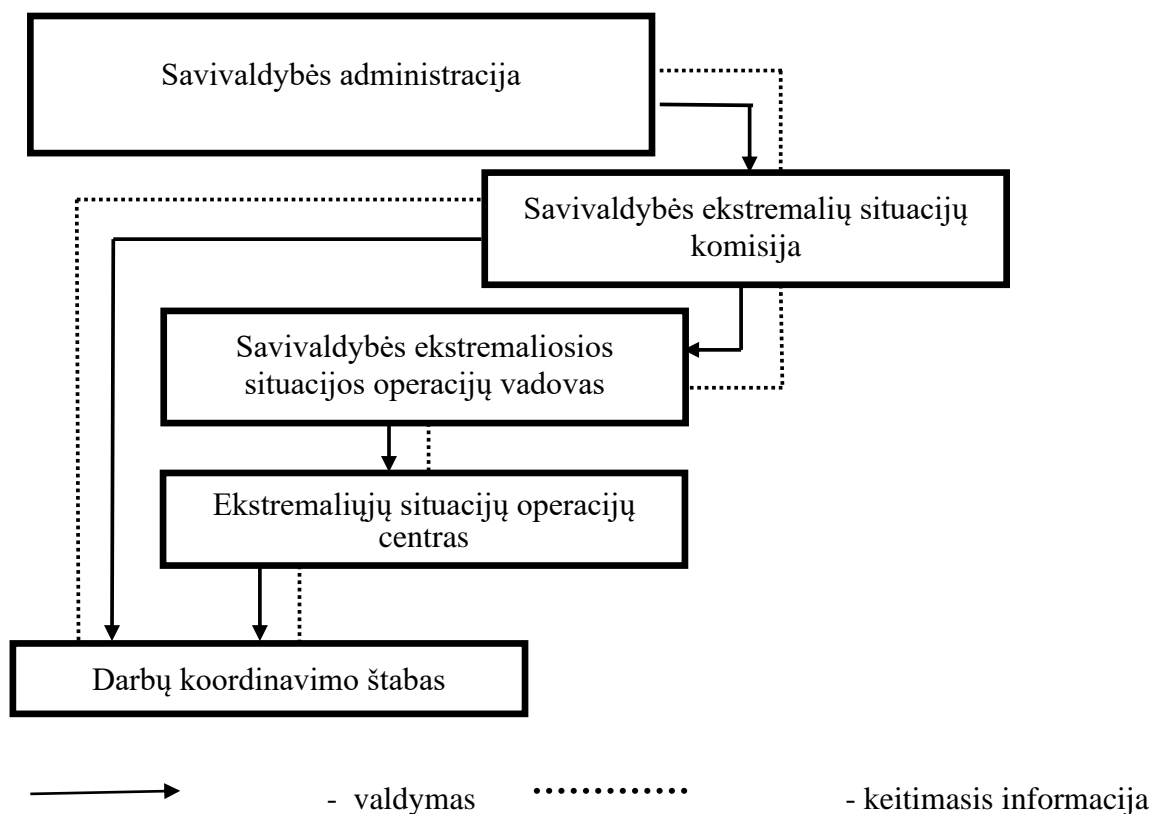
Savivaldybės administracija

Savivaldybės ekstremalių situacijų komisija

Savivaldybės ekstremaliosios situacijos operacijų vadovas

Ekstremaliųjų situacijų operacijų centras

Darbų koordinavimo štabas

- valdymas

- keitimasis informacija